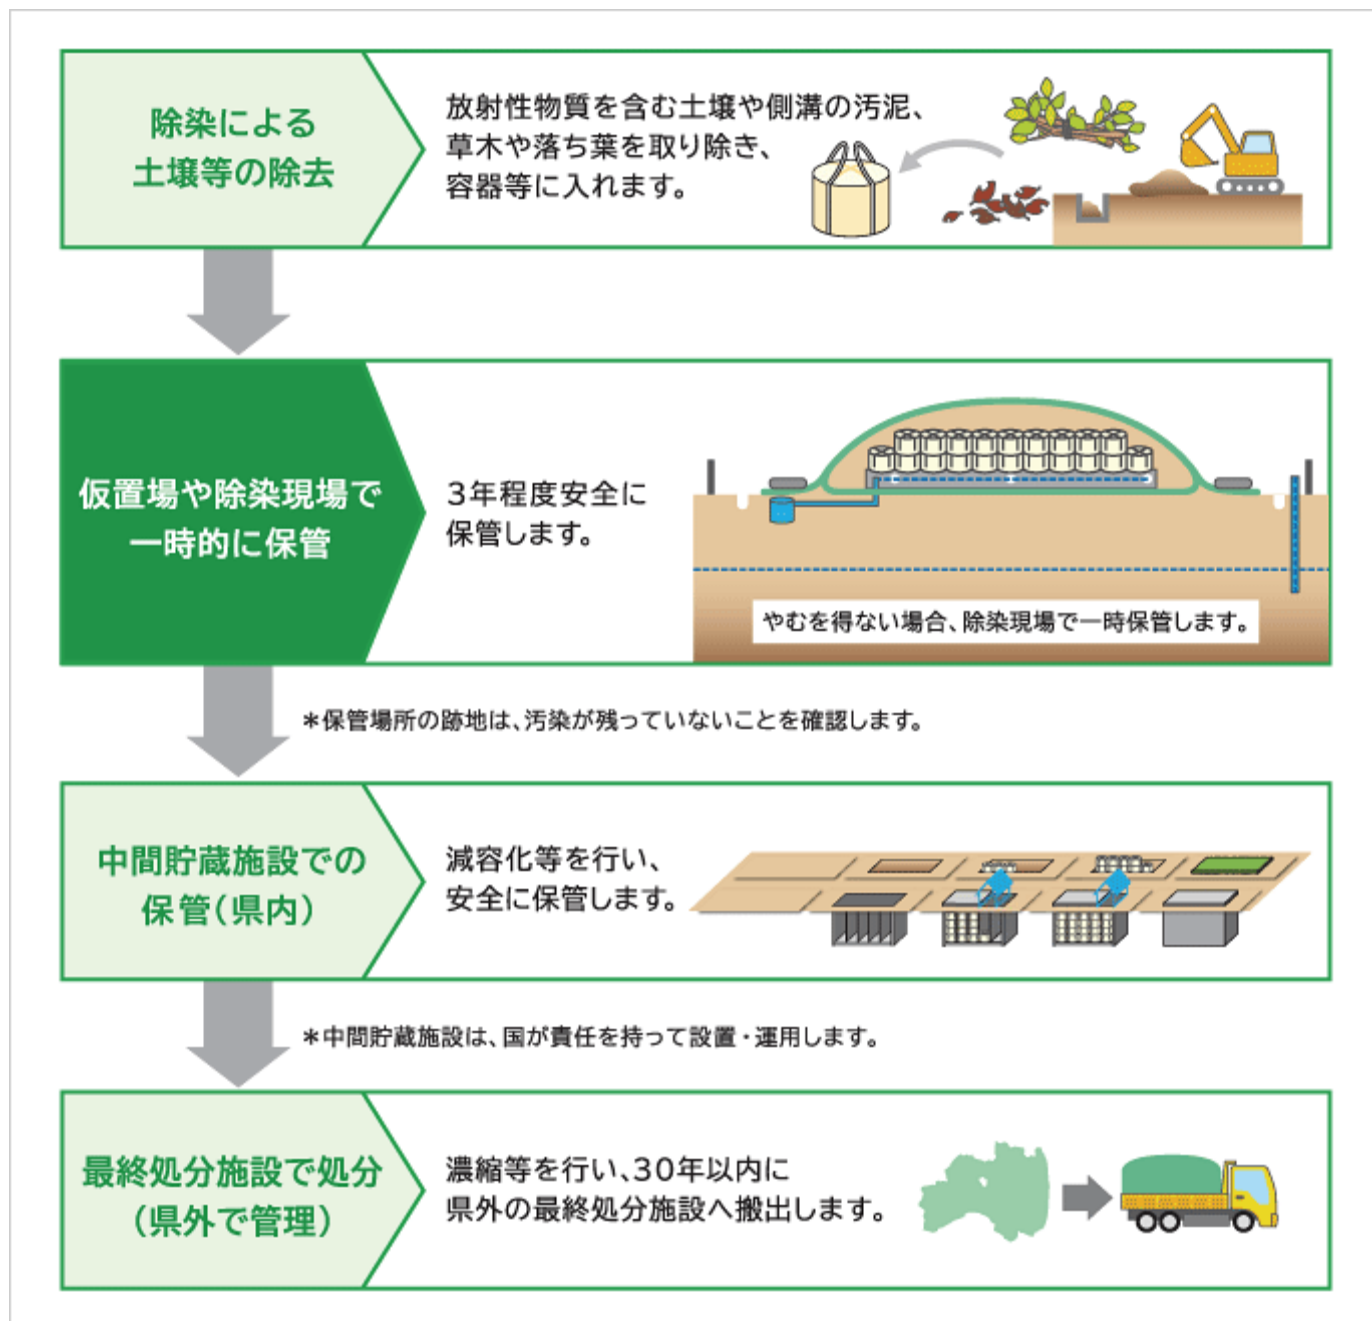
除染による
土壌等の除去

放射性物質を含む土壌や側溝の汚泥、草木や落ち葉を取り除き、容器等に入れます。

仮置場や除染現場で
一時的に保管

3年程度安全に保管します。

やむを得ない場合、除染現場で一時保管します。

＊保管場所の跡地は、汚染が残っていないことを確認します。

中間貯蔵施設での
保管（県内）

減容化等を行い、安全に保管します。

＊中間貯蔵施設は、国が責任を持って設置・運用します。

最終処分施設で処分
（県外で管理）

濃縮等を行い、30年以内に県外の最終処分施設へ搬出します。